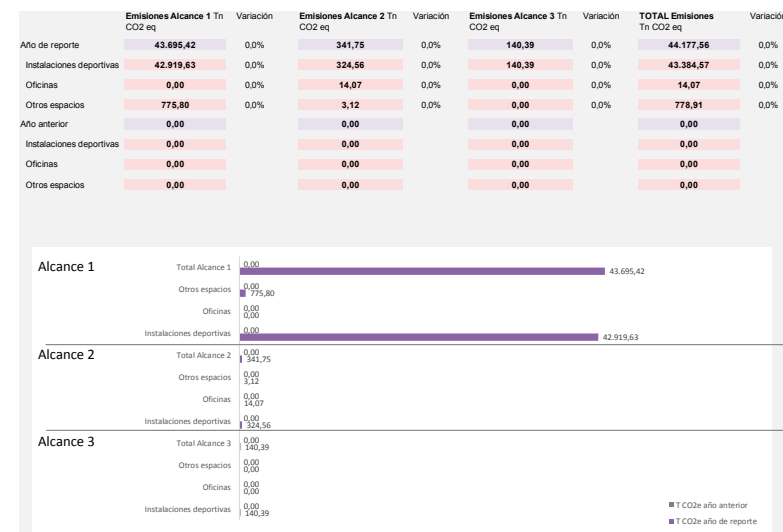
| | **Emisiones Alcance 1** Tn CO2 eq | Variación | **Emisiones Alcance 2** Tn CO2 eq | Variación | **Emisiones Alcance 3** Tn CO2 eq | Variación | **TOTAL Emisiones** Tn CO2 eq | Variación |
|---|---|---|---|---|---|---|---|---|
| Año de reporte | **43.695,42** | 0,0% | **341,75** | 0,0% | **140,39** | 0,0% | **44.177,56** | 0,0% |
| Instalaciones deportivas | **42.919,63** | 0,0% | **324,56** | 0,0% | **140,39** | 0,0% | **43.384,57** | 0,0% |
| Oficinas | **0,00** | 0,0% | **14,07** | 0,0% | **0,00** | 0,0% | **14,07** | 0,0% |
| Otros espacios | **775,80** | 0,0% | **3,12** | 0,0% | **0,00** | 0,0% | **778,91** | 0,0% |
| Año anterior | **0,00** | | **0,00** | | **0,00** | | **0,00** | |
| Instalaciones deportivas | **0,00** | | **0,00** | | **0,00** | | **0,00** | |
| Oficinas | **0,00** | | **0,00** | | **0,00** | | **0,00** | |
| Otros espacios | **0,00** | | **0,00** | | **0,00** | | **0,00** | |

Alcance 1
Total Alcance 1 0,00 43.695,42
Otros espacios 0,00 775,80
Oficinas 0,00 0,00
Instalaciones deportivas 0,00 42.919,63

Alcance 2
Total Alcance 2 0,00 341,75
Otros espacios 0,00 3,12
Oficinas 0,00 14,07
Instalaciones deportivas 0,00 324,56

Alcance 3
Total Alcance 3 0,00 140,39
Otros espacios 0,00 0,00
Oficinas 0,00 0,00
Instalaciones deportivas 0,00 140,39

T CO2e año anterior
T CO2e año de reporte